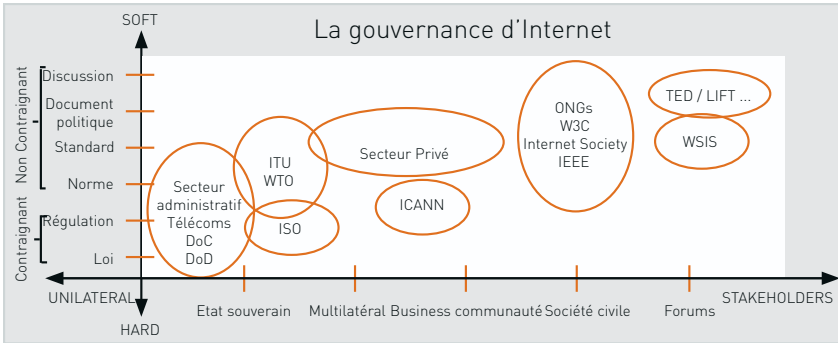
SOFT

La gouvernance d'Internet

Non Contraignant
Discussion
Document politique
Standard
Norme

Contraignant
Régulation
Loi

Secteur administratif Télécoms DoC DoD

ITU WTO

ISO

Secteur Privé

ICANN

ONGs W3C Internet Society IEEE

TED / LIFT ...

WSIS

UNILATERAL

Etat souverain

Multilatéral

Business communauté

Société civile

Forums

STAKEHOLDERS

HARD